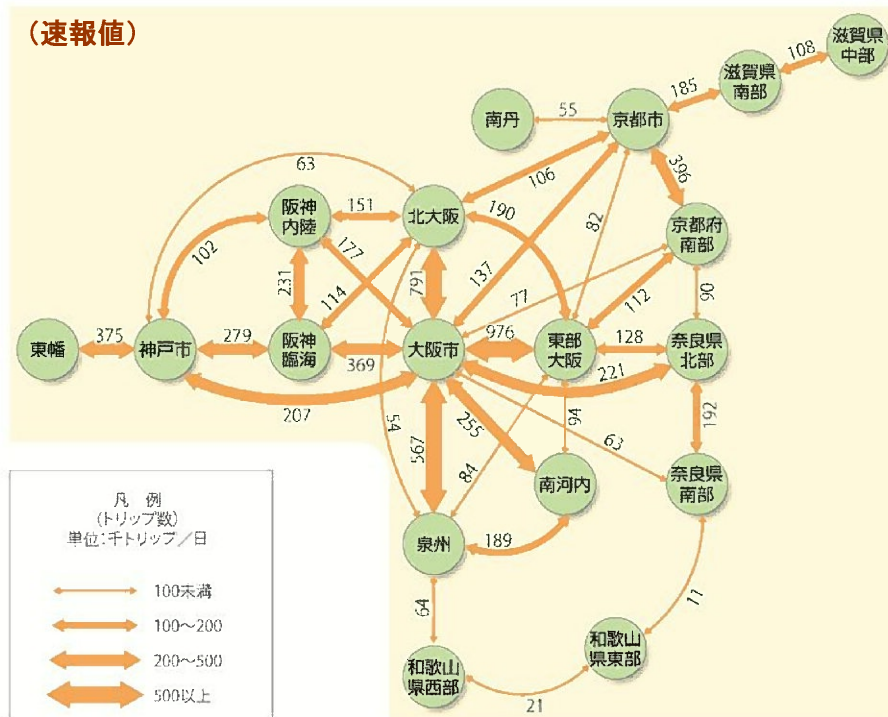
（速報値）

滋賀県中部
108
滋賀県南部
185
南丹
55
京都市
396
106
82
63
阪神内陸
151
北大阪
190
京都府南部
102
177
137
231
791
114
77
112
90
東幡
375
神戸市
279
阪神臨海
369
大阪市
976
東部大阪
128
奈良県北部
221
207
54
255
94
63
192
567
84
南河内
奈良県南部
凡 例
（トリップ数）
単位：千トリップ／日
泉州
189
100未満
100～200
200～500
500以上
64
11
和歌山県東部
和歌山県西部
21